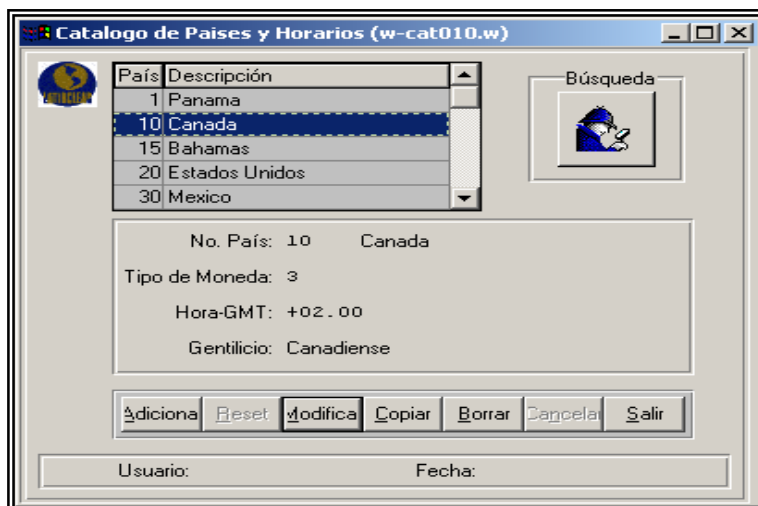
Catalogo de Paises y Horarios (w-cat010.w)

| País | Descripción |
|---|---|
| 1 | Panama |
| 10 | Canada |
| 15 | Bahamas |
| 20 | Estados Unidos |
| 30 | Mexico |

Búsqueda

No. País: 10 Canada

Tipo de Moneda: 3

Hora-GMT: +02.00

Gentilicio: Canadiense

Adiciona Reset Modifica Copiar Borrar Cancelar Salir

Usuario: Fecha: